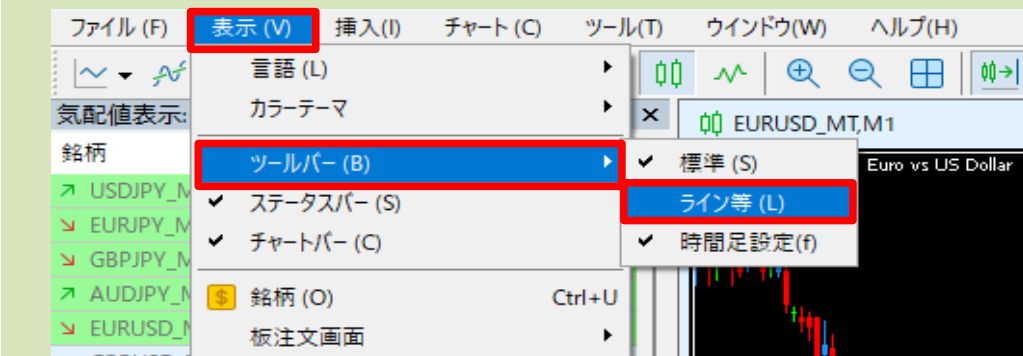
ファイル (F) 表示 (V) 挿入(I) チャート (C) ツール(T) ウインドウ(W) ヘルプ(H)

言語 (L)
カラーテーマ
ツールバー (B)
ステータスバー (S)
チャートバー (C)
銘柄 (O) Ctrl+U
板注文画面

標準 (S)
ライン等 (L)
時間足設定(f)

気配値表示:
銘柄
USDJPY_M
EURJPY_M
GBPJPY_M
AUDJPY_M
EURUSD_M

EURUSD_MT,M1
Euro vs US Dollar